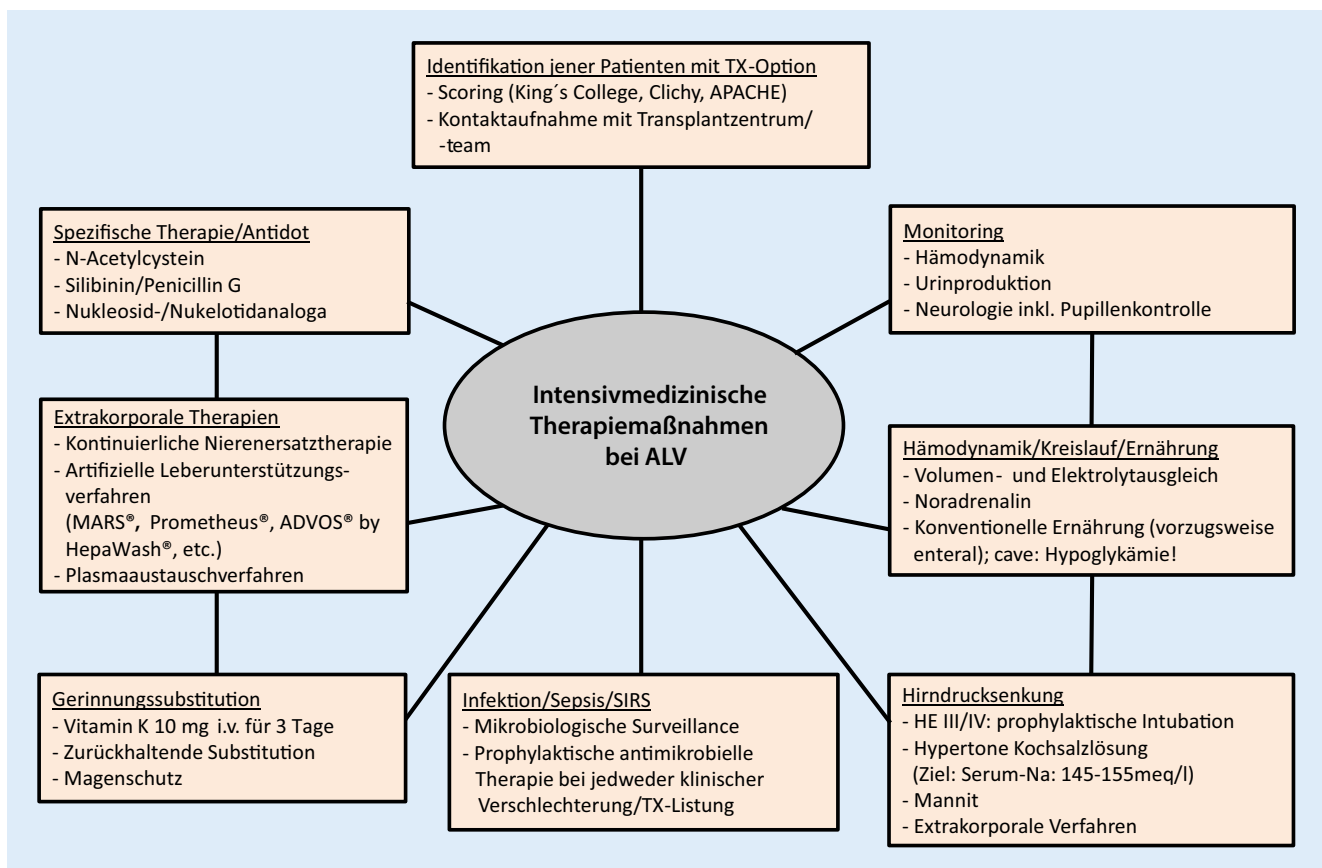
Identifikation jener Patienten mit TX-Option
- Scoring (King´s College, Clichy, APACHE)
- Kontaktaufnahme mit Transplantzentrum/ -team

Spezifische Therapie/Antidot
- N-Acetylcystein
- Silibinin/Penicillin G
- Nukleosid-/Nukelotidanaloga

Monitoring
- Hämodynamik
- Urinproduktion
- Neurologie inkl. Pupillenkontrolle

Intensivmedizinische Therapiemaßnahmen bei ALV

Extrakorporale Therapien
- Kontinuierliche Nierenersatztherapie
- Artifizielle Leberunterstützungsverfahren (MARS®, Prometheus®, ADVOS® by HepaWash®, etc.)
- Plasmaaustauschverfahren

Hämodynamik/Kreislauf/Ernährung
- Volumen- und Elektrolytausgleich
- Noradrenalin
- Konventionelle Ernährung (vorzugsweise enteral); cave: Hypoglykämie!

Gerinnungssubstitution
- Vitamin K 10 mg i.v. für 3 Tage
- Zurückhaltende Substitution
- Magenschutz

Infektion/Sepsis/SIRS
- Mikrobiologische Surveillance
- Prophylaktische antimikrobielle Therapie bei jedweder klinischer Verschlechterung/TX-Listung

Hirndrucksenkung
- HE III/IV: prophylaktische Intubation
- Hypertone Kochsalzlösung (Ziel: Serum-Na: 145-155meq/l)
- Mannit
- Extrakorporale Verfahren